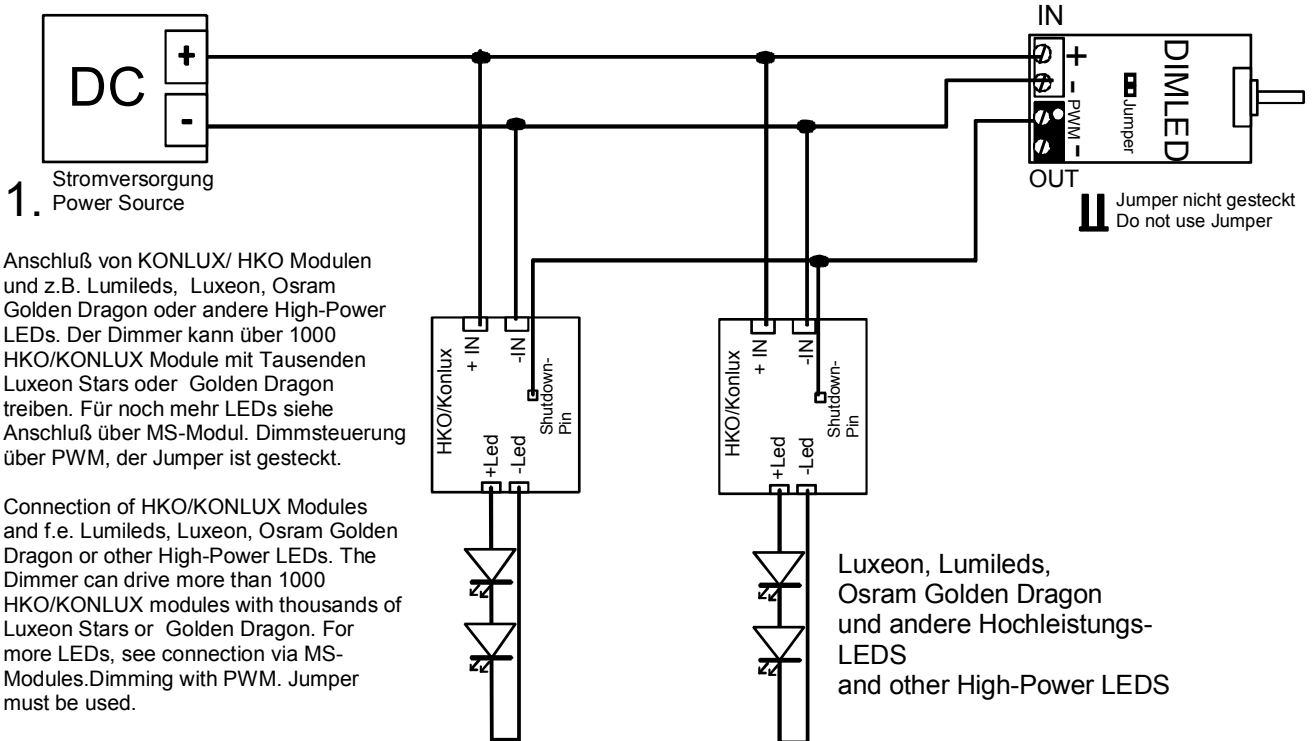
DC
+
-
1. Stromversorgung
Power Source

IN
+
-
DIMLED
Jumper
PWM
-
OUT
Jumper nicht gesteckt
Do not use Jumper

Anschluß von KONLUX/ HKO Modulen und z.B. Lumileds, Luxeon, Osram Golden Dragon oder andere High-Power LEDs. Der Dimmer kann über 1000 HKO/KONLUX Module mit Tausenden Luxeon Stars oder Golden Dragon treiben. Für noch mehr LEDs siehe Anschluß über MS-Modul. Dimmsteuerung über PWM, der Jumper ist gesteckt.

Connection of HKO/KONLUX Modules and f.e. Lumileds, Luxeon, Osram Golden Dragon or other High-Power LEDs. The Dimmer can drive more than 1000 HKO/KONLUX modules with thousands of Luxeon Stars or Golden Dragon. For more LEDs, see connection via MS-Modules.Dimming with PWM. Jumper must be used.

HKO/Konlux
+ IN
-IN
Shutdown-Pin
+Led
-Led

HKO/Konlux
+ IN
-IN
Shutdown-Pin
+Led
-Led

Luxeon, Lumileds,
Osram Golden Dragon
und andere Hochleistungs-LEDS
and other High-Power LEDS